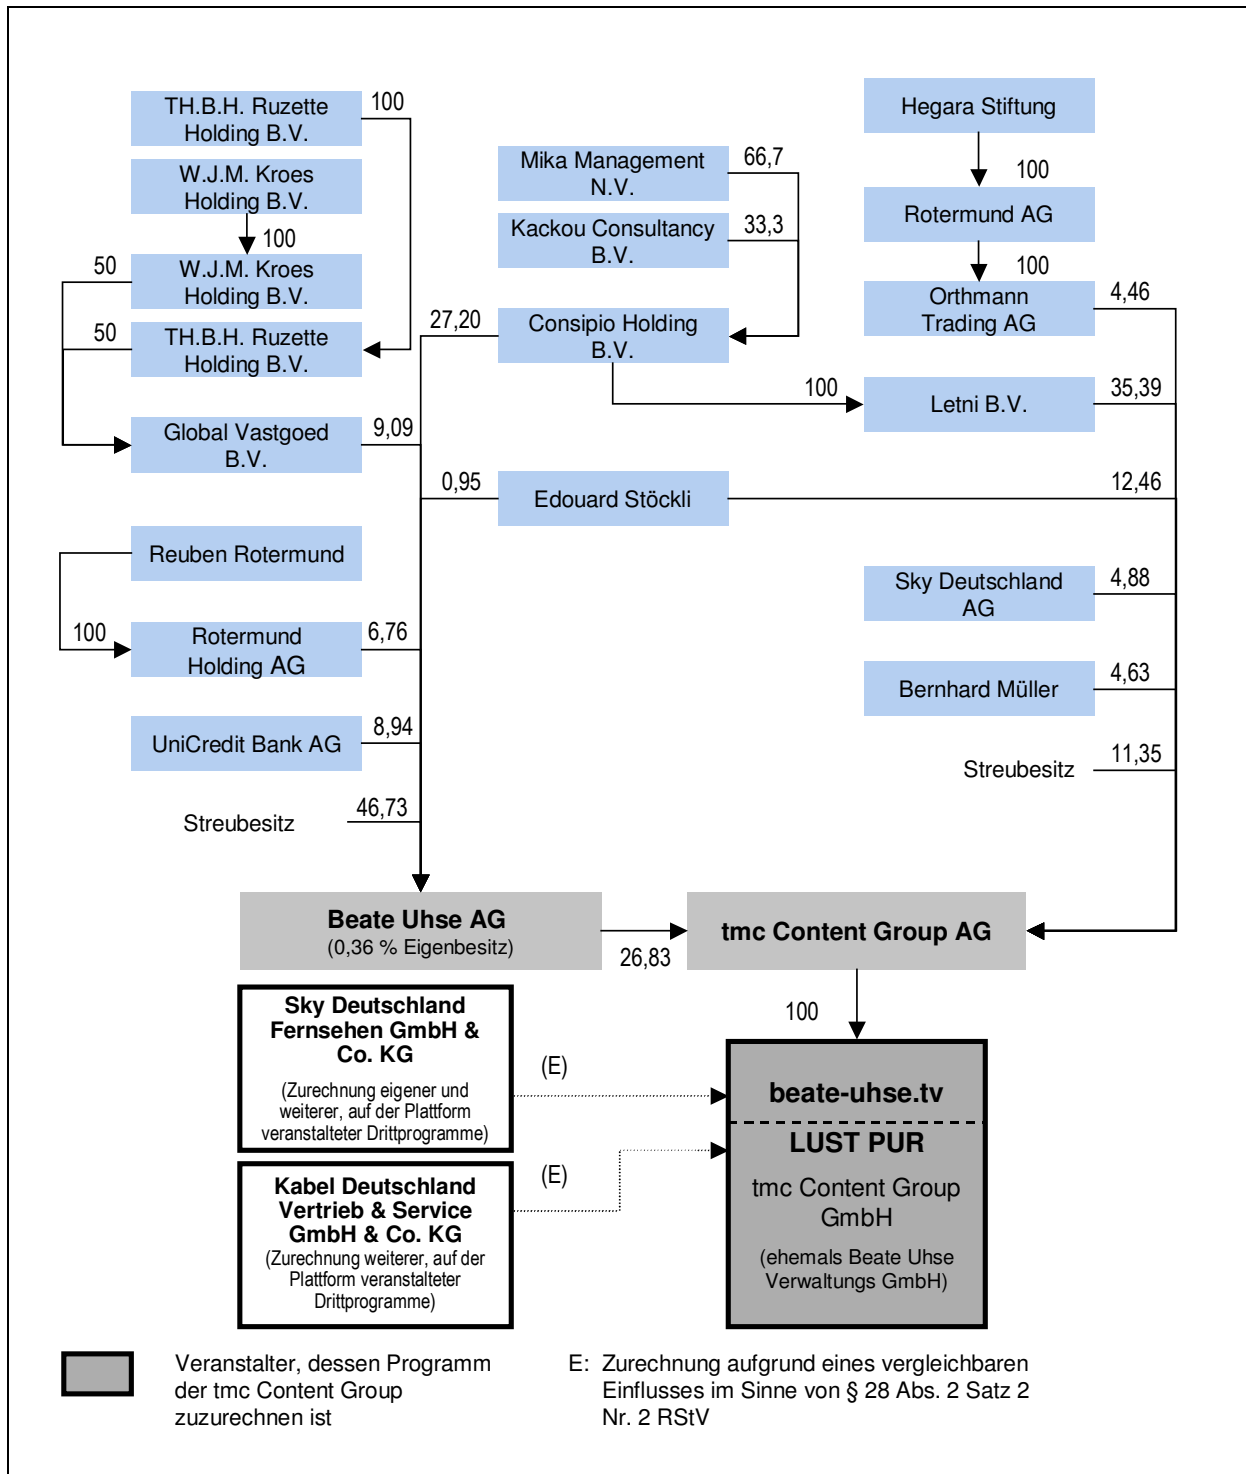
TH.B.H. Ruzette Holding B.V.
100

W.J.M. Kroes Holding B.V.
100

50
W.J.M. Kroes Holding B.V.

50
TH.B.H. Ruzette Holding B.V.

Global Vastgoed B.V.
9,09

Mika Management N.V.
66,7

Kackou Consultancy B.V.
33,3

27,20
Consipio Holding B.V.

Hegara Stiftung
100
Rotermund AG
100
Orthmann Trading AG
4,46

100
Letni B.V.
35,39

0,95
Edouard Stöckli
12,46

Reuben Rotermund

100
Rotermund Holding AG
6,76

UniCredit Bank AG
8,94

Streubesitz
46,73

Sky Deutschland AG
4,88

Bernhard Müller
4,63

Streubesitz
11,35

Beate Uhse AG
(0,36 % Eigenbesitz)
26,83

tmc Content Group AG
100

Sky Deutschland Fernsehen GmbH & Co. KG
(Zurechnung eigener und weiterer, auf der Plattform veranstalteter Drittprogramme)
(E)

Kabel Deutschland Vertrieb & Service GmbH & Co. KG
(Zurechnung weiterer, auf der Plattform veranstalteter Drittprogramme)
(E)

beate-uhse.tv
LUST PUR
tmc Content Group GmbH
(ehemals Beate Uhse Verwaltungs GmbH)

Veranstalter, dessen Programm der tmc Content Group zuzurechnen ist

E: Zurechnung aufgrund eines vergleichbaren Einflusses im Sinne von § 28 Abs. 2 Satz 2 Nr. 2 RStV